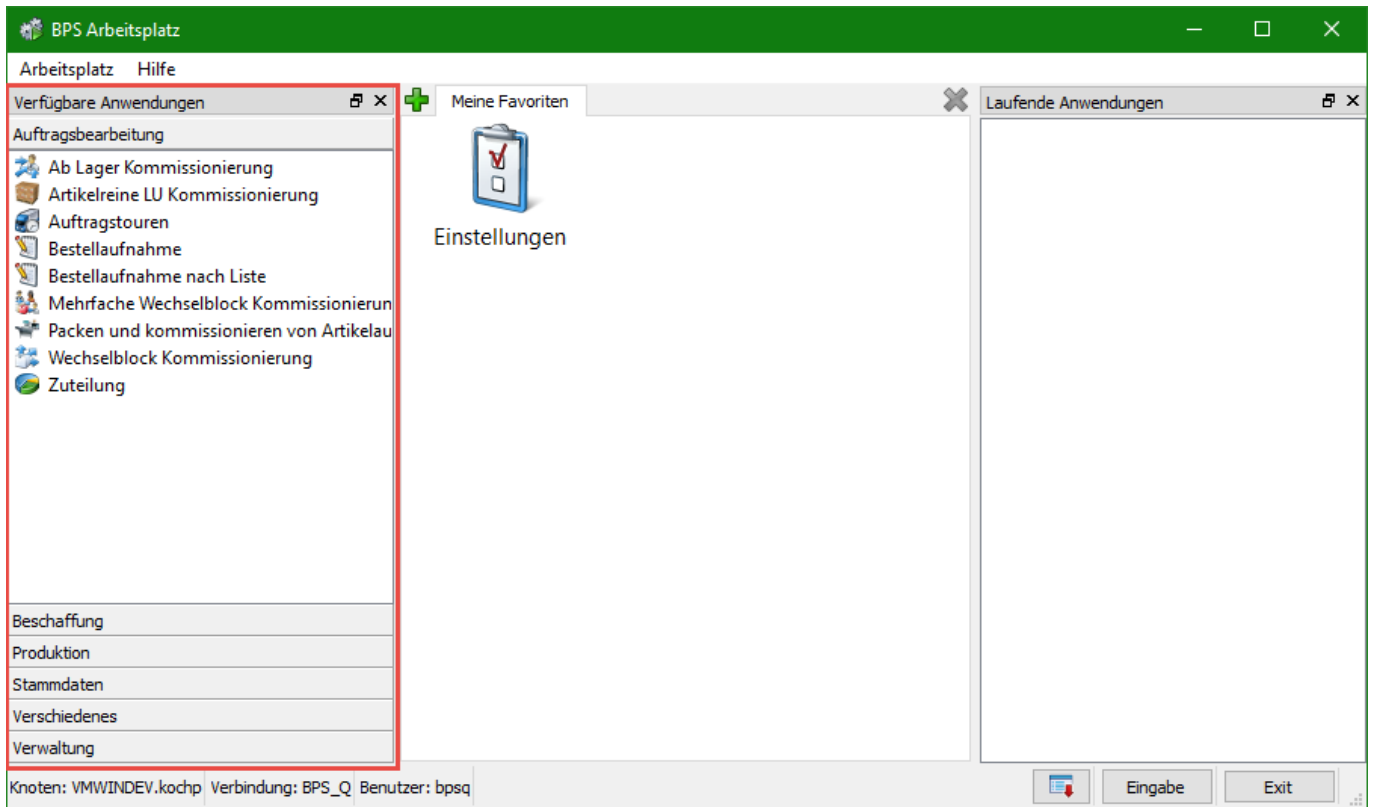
BPS Arbeitsplatz

Arbeitsplatz Hilfe

Verfügbare Anwendungen

Auftragsbearbeitung

Ab Lager Kommissionierung
Artikelreine LU Kommissionierung
Auftragstouren
Bestellaufnahme
Bestellaufnahme nach Liste
Mehrfache Wechselblock Kommissionierun
Packen und kommissionieren von Artikelau
Wechselblock Kommissionierung
Zuteilung

Beschaffung
Produktion
Stammdaten
Verschiedenes
Verwaltung

Meine Favoriten

Einstellungen

Laufende Anwendungen

Knoten: VMWINDEV.kochp Verbindung: BPS_Q Benutzer: bpsq

Eingabe Exit